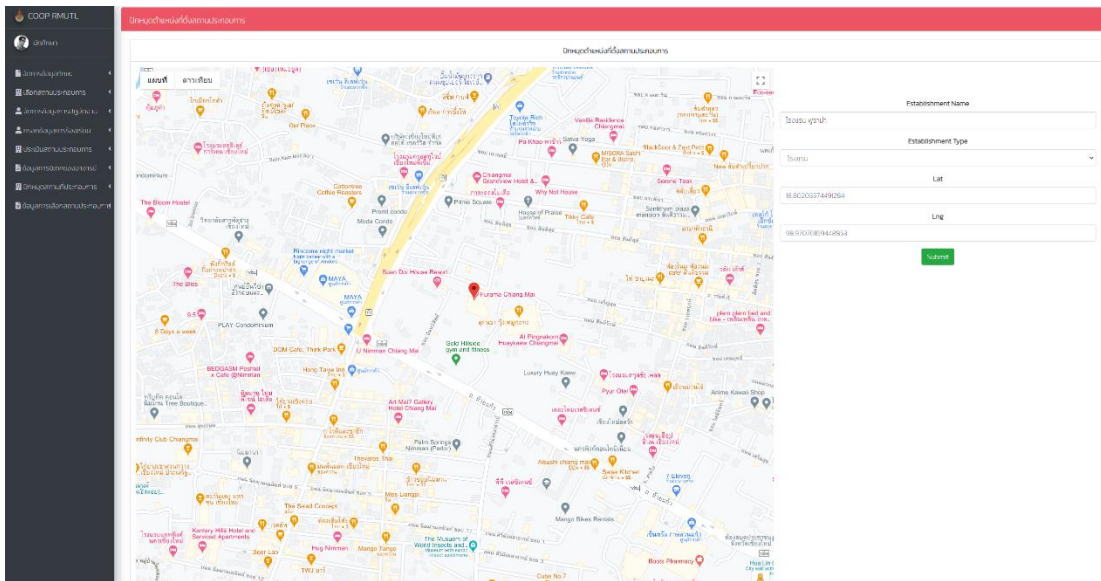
COOP RMUTL

นักศึกษา

ข้อมูลส่วนตัว

เลือกสถานประกอบการ

ข้อมูลอาจารย์นิเทศ

ทดสอบก่อนฝึกงาน

ประเมินสถานประกอบการ

ข้อมูลการนิเทศ

ปักหมุดสถานที่ประกอบการ

ข้อมูลการเลือกสถานประกอบการ

ปักหมุดตำแหน่งที่ตั้งสถานประกอบการ

ปักหมุดตำแหน่งที่ตั้งสถานประกอบการ

แผนที่

ดาวเทียม

Furama Chiang Mai

MAYA

U Nimman Chiang Mai

Art Mai? Gallery Hotel Chiang Mai

Palm Springs Nimman (Parlor)

The Bloom Hostel

PLAY Condominium

Promt condo

Mode Condo

Cottontree Coffee Roasters

Pimo Square

Why Not House

Tikky Cafe

Pa Khao

Vanilla Residence Chiangmai

Satva Yoga

MBOKA Sushi Bar & Bistro

Mix Decor & Zest Point

Secret Teas

Toyota Rich

Oui Place

Siam Dis House Resort

Rinkome night market

Al Pingnakorn Huaykaew Chiangmai

Gold Hillcock gym and fitness

Luxury Huay Kaew

Pyur Otel

Anime Kawaii Shop

Nimman Tree Boutique

Hong Taew Inn

DOM Cafe Think Park

BEDGASM Poshtel x Cafe @Nimman

Infinity Club Chiangmai

Trevano Thai

Miss Lungs

The Seed Concept

Kantary Hills Hotel and Serviced Apartments

Beer Lao

Hug Nimman

Mango Tango

Mango Bikes Rentals

Boots Pharmacy

Cute No.7

7 Eleven

Swan Kitchen

8 Days a week

Establishment Name

โรงแรม ฟูรามา

Establishment Type

โรงแรม

Lat

18.80203374491264

Lng

98.97070189449654

Submit